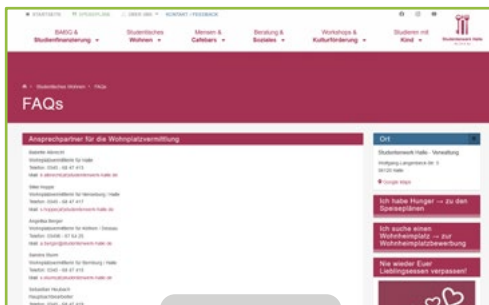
STARTSEITE SPEISEPLÄNE ÜBER UNS KONTAKT / FEEDBACK

BAföG & Studienfinanzierung

Studentisches Wohnen

Mensen & Cafebars

Beratung & Soziales

Workshops & Kulturförderung

Studieren mit Kind

Studentenwerk Halle

Studentisches Wohnen > FAQs

FAQs

Ansprechpartner für die Wohnplatzvermittlung

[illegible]
Wohnplatzvermittlung für Halle
Telefon: 0345 - 68 47 415
Mail: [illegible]@studentenwerk-halle.de

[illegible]
Wohnplatzvermittlung für Merseburg / Halle
Telefon: 0345 - 68 47 417
Mail: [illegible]@studentenwerk-halle.de

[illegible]
Wohnplatzvermittlung für Köthen / Dessau
Telefon: 03496 - 67 54 25
Mail: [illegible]@studentenwerk-halle.de

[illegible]
Wohnplatzvermittlung für Bernburg / Halle
Telefon: 0345 - 68 47 418
Mail: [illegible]@studentenwerk-halle.de

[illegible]
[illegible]
Telefon: 0345 - 68 47 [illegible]

Ort

Studentenwerk Halle - Verwaltung
Wolfgang-Langenbeck-Str. 5
06120 Halle

Google Maps

Ich habe Hunger → zu den Speiseplänen

Ich suche einen Wohnheimplatz → zur Wohnheimplatzbewerbung

Nie wieder Euer Lieblingsessen verpassen!